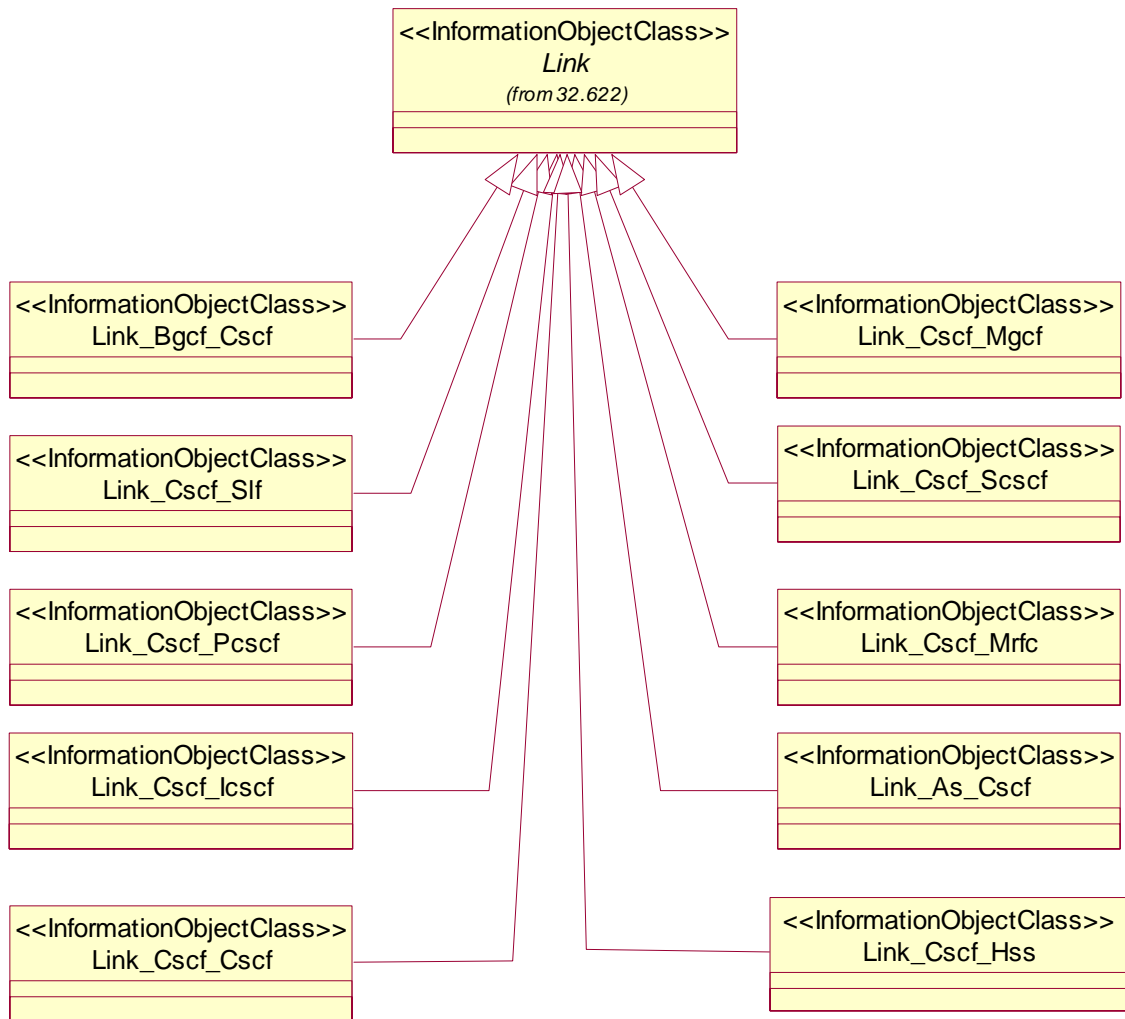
<<InformationObjectClass>>
*Link*
*(from 32.622)*

<<InformationObjectClass>>
Link_Bgcf_Cscf

<<InformationObjectClass>>
Link_Cscf_Slf

<<InformationObjectClass>>
Link_Cscf_Pcscf

<<InformationObjectClass>>
Link_Cscf_Icscf

<<InformationObjectClass>>
Link_Cscf_Cscf

<<InformationObjectClass>>
Link_Cscf_Mgcf

<<InformationObjectClass>>
Link_Cscf_Scscf

<<InformationObjectClass>>
Link_Cscf_Mrfc

<<InformationObjectClass>>
Link_As_Cscf

<<InformationObjectClass>>
Link_Cscf_Hss